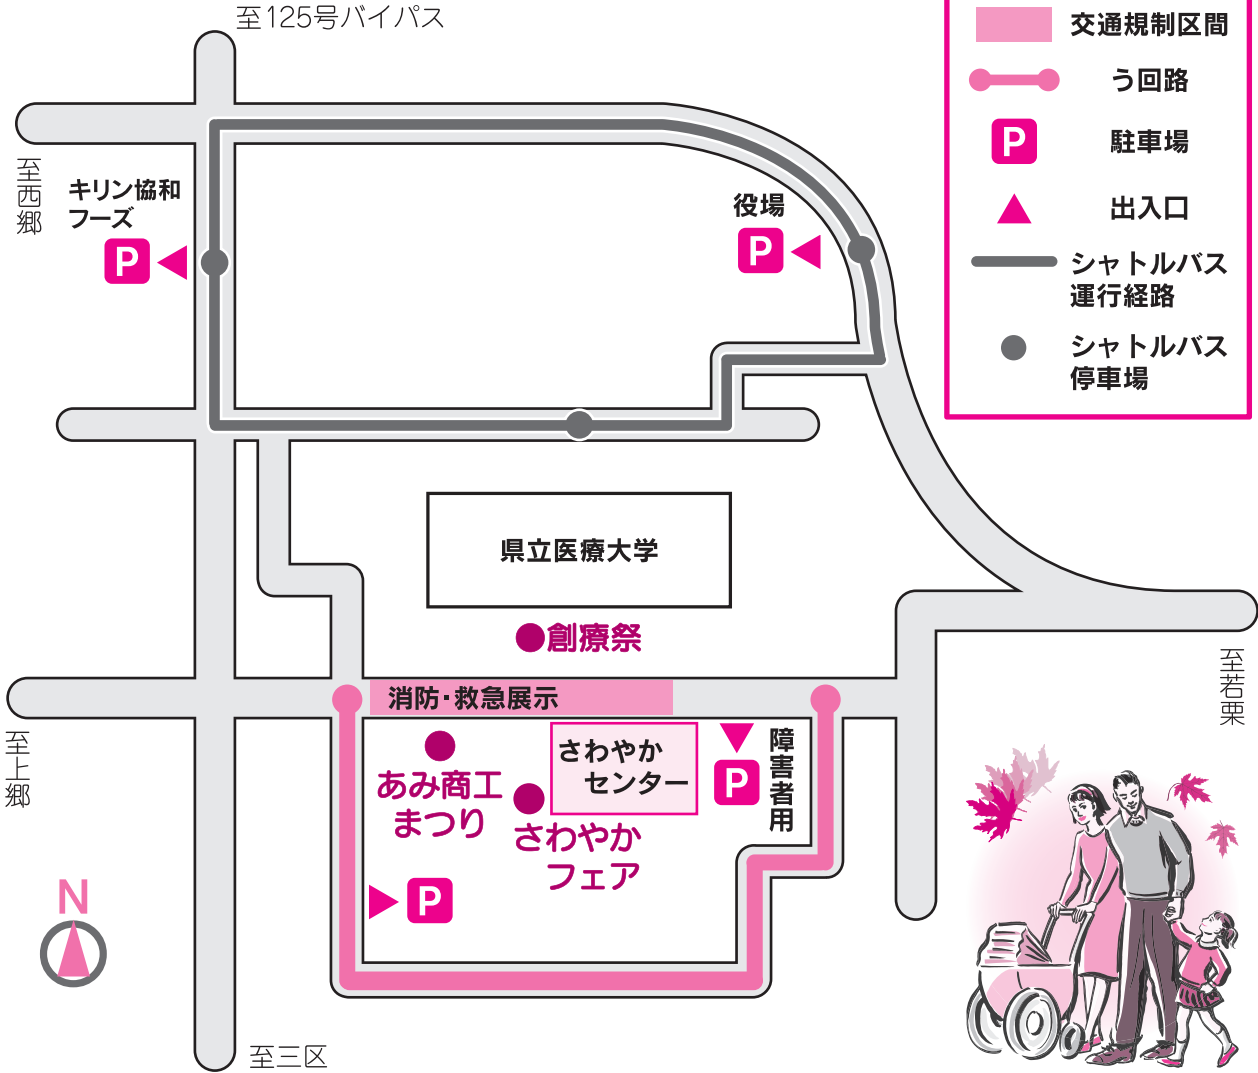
至125号バイパス

交通規制区間
う回路
P 駐車場
出入口
シャトルバス運行経路
シャトルバス停車場

至西郷
キリン協和フーズ
P

役場
P

県立医療大学
●創療祭

至若栗

至上郷
消防・救急展示
●あみ商工まつり
さわやかセンター
●さわやかフェア
P
障害者用
P

N

至三区